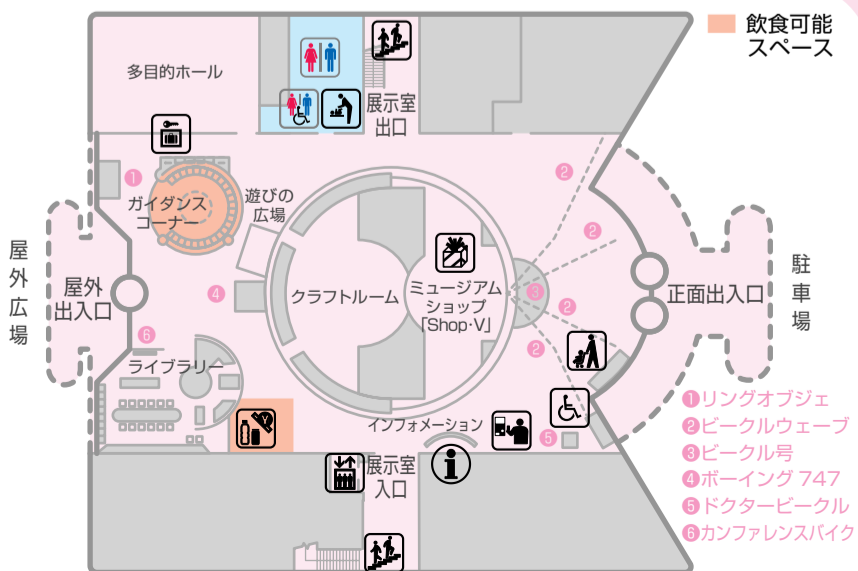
飲食可能
スペース

多目的ホール

展示室
出口

1
ガイダンス
コーナー

遊びの
広場

2
2
2
2

屋外広場

屋外
出入口

4

クラフトルーム

ミュージアム
ショップ
「Shop·V」

3

正面出入口

駐車場

6
ライブラリー

インフォメーション

5

展示室
入口

❶リングオブジェ
❷ビークルウェーブ
❸ビークル号
❹ボーイング 747
❺ドクタービークル
❻カンファレンスバイク